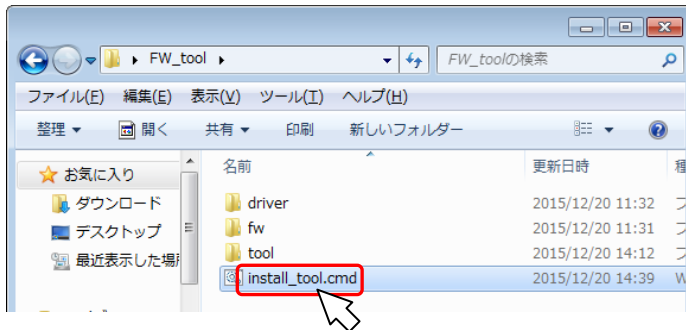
▸ FW_tool ▸

FW_toolの検索

ファイル(F) 編集(E) 表示(V) ツール(T) ヘルプ(H)

整理 ▾ 開く 共有 ▾ 印刷 新しいフォルダー

お気に入り
ダウンロード
デスクトップ
最近表示した場

| 名前 | 更新日時 |
|---|---|
| driver | 2015/12/20 11:32 |
| fw | 2015/12/20 11:31 |
| tool | 2015/12/20 14:12 |
| install_tool.cmd | 2015/12/20 14:39 |